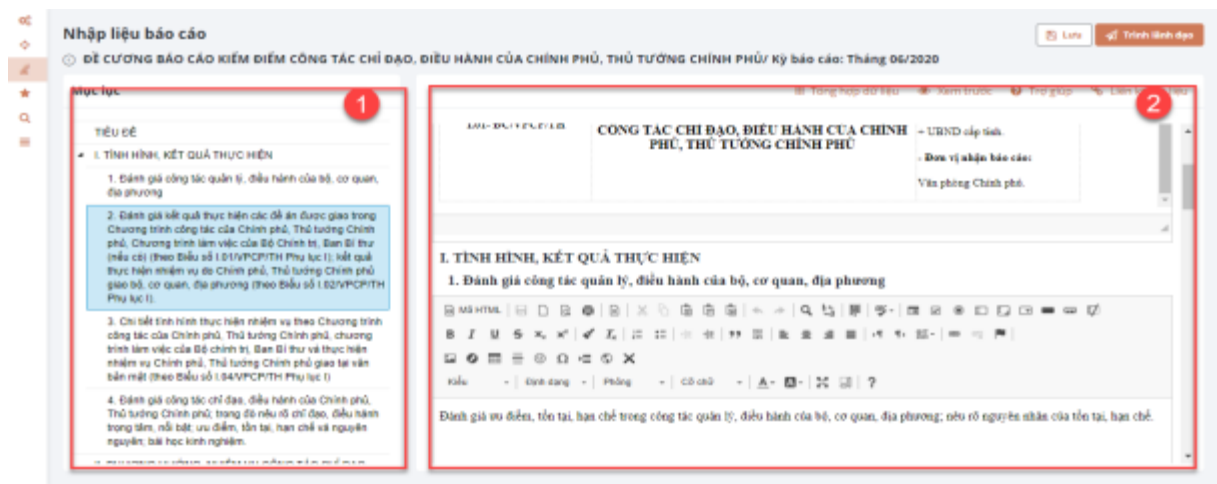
Nhập liệu báo cáo

Lưu

Trình lãnh đạo

ĐỀ CƯƠNG BÁO CÁO KIỂM ĐIỂM CÔNG TÁC CHỈ ĐẠO, ĐIỀU HÀNH CỦA CHÍNH PHỦ, THỦ TƯỚNG CHÍNH PHỦ/ Kỳ báo cáo: Tháng 06/2020

Mục lục

1

TIÊU ĐỀ

I. TÌNH HÌNH, KẾT QUẢ THỰC HIỆN

1. Đánh giá công tác quản lý, điều hành của bộ, cơ quan, địa phương

2. Đánh giá kết quả thực hiện các đề án được giao trong Chương trình công tác của Chính phủ, Thủ tướng Chính phủ, Chương trình làm việc của Bộ Chính trị, Ban Bí thư (nếu có) (theo Biểu số I.01/VPCP/TH Phụ lục I); kết quả thực hiện nhiệm vụ do Chính phủ, Thủ tướng Chính phủ giao bộ, cơ quan, địa phương (theo Biểu số I.02/VPCP/TH Phụ lục I).

3. Chi tiết tình hình thực hiện nhiệm vụ theo Chương trình công tác của Chính phủ, Thủ tướng Chính phủ, chương trình làm việc của Bộ Chính trị, Ban Bí thư và thực hiện nhiệm vụ Chính phủ, Thủ tướng Chính phủ giao tại văn bản mật (theo Biểu số I.04/VPCP/TH Phụ lục I)

4. Đánh giá công tác chỉ đạo, điều hành của Chính phủ, Thủ tướng Chính phủ; trong đó nêu rõ chỉ đạo, điều hành trọng tâm, nổi bật; ưu điểm, tồn tại, hạn chế và nguyên nhân; bài học kinh nghiệm.

Tổng hợp dữ liệu

Xem trước

Trợ giúp

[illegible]

2

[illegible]

CÔNG TÁC CHỈ ĐẠO, ĐIỀU HÀNH CỦA CHÍNH PHỦ, THỦ TƯỚNG CHÍNH PHỦ

- UBND cấp tỉnh.

- Đơn vị nhận báo cáo:

Văn phòng Chính phủ.

I. TÌNH HÌNH, KẾT QUẢ THỰC HIỆN

1. Đánh giá công tác quản lý, điều hành của bộ, cơ quan, địa phương

Mã HTML

Kiểu

Định dạng

Phông

Cỡ chữ

?

Đánh giá ưu điểm, tồn tại, hạn chế trong công tác quản lý, điều hành của bộ, cơ quan, địa phương; nêu rõ nguyên nhân của tồn tại, hạn chế.